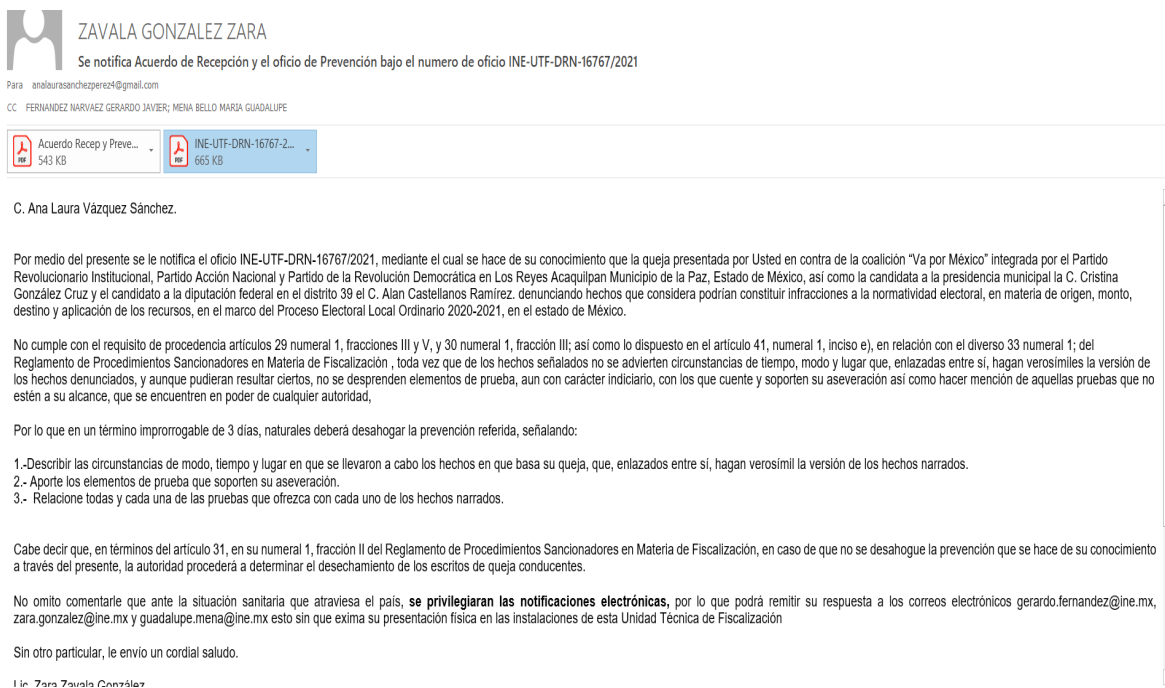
ZAVALA GONZALEZ ZARA

Se notifica Acuerdo de Recepción y el oficio de Prevención bajo el numero de oficio INE-UTF-DRN-16767/2021

Para analaurasanchezperez4@gmail.com

CC FERNANDEZ NARVAEZ GERARDO JAVIER; MENA BELLO MARIA GUADALUPE

Acuerdo Recep y Preve... 543 KB

INE-UTF-DRN-16767-2... 665 KB

C. Ana Laura Vázquez Sánchez.

Por medio del presente se le notifica el oficio INE-UTF-DRN-16767/2021, mediante el cual se hace de su conocimiento que la queja presentada por Usted en contra de la coalición "Va por México" integrada por el Partido Revolucionario Institucional, Partido Acción Nacional y Partido de la Revolución Democrática en Los Reyes Acaquilpan Municipio de la Paz, Estado de México, así como la candidata a la presidencia municipal la C. Cristina González Cruz y el candidato a la diputación federal en el distrito 39 el C. Alan Castellanos Ramírez. denunciando hechos que considera podrían constituir infracciones a la normatividad electoral, en materia de origen, monto, destino y aplicación de los recursos, en el marco del Proceso Electoral Local Ordinario 2020-2021, en el estado de México.

No cumple con el requisito de procedencia artículos 29 numeral 1, fracciones III y V, y 30 numeral 1, fracción III; así como lo dispuesto en el artículo 41, numeral 1, inciso e), en relación con el diverso 33 numeral 1; del Reglamento de Procedimientos Sancionadores en Materia de Fiscalización , toda vez que de los hechos señalados no se advierten circunstancias de tiempo, modo y lugar que, enlazadas entre sí, hagan verosímiles la versión de los hechos denunciados, y aunque pudieran resultar ciertos, no se desprenden elementos de prueba, aun con carácter indiciario, con los que cuente y soporten su aseveración así como hacer mención de aquellas pruebas que no estén a su alcance, que se encuentren en poder de cualquier autoridad,

Por lo que en un término improrrogable de 3 días, naturales deberá desahogar la prevención referida, señalando:

1.-Describir las circunstancias de modo, tiempo y lugar en que se llevaron a cabo los hechos en que basa su queja, que, enlazados entre sí, hagan verosímil la versión de los hechos narrados.
2.- Aporte los elementos de prueba que soporten su aseveración.
3.- Relacione todas y cada una de las pruebas que ofrezca con cada uno de los hechos narrados.

Cabe decir que, en términos del artículo 31, en su numeral 1, fracción II del Reglamento de Procedimientos Sancionadores en Materia de Fiscalización, en caso de que no se desahogue la prevención que se hace de su conocimiento a través del presente, la autoridad procederá a determinar el desechamiento de los escritos de queja conducentes.

No omito comentarle que ante la situación sanitaria que atraviesa el país, se privilegiaran las notificaciones electrónicas, por lo que podrá remitir su respuesta a los correos electrónicos gerardo.fernandez@ine.mx, zara.gonzalez@ine.mx y guadalupe.mena@ine.mx esto sin que exima su presentación física en las instalaciones de esta Unidad Técnica de Fiscalización

Sin otro particular, le envío un cordial saludo.

Lic. Zara Zavala González